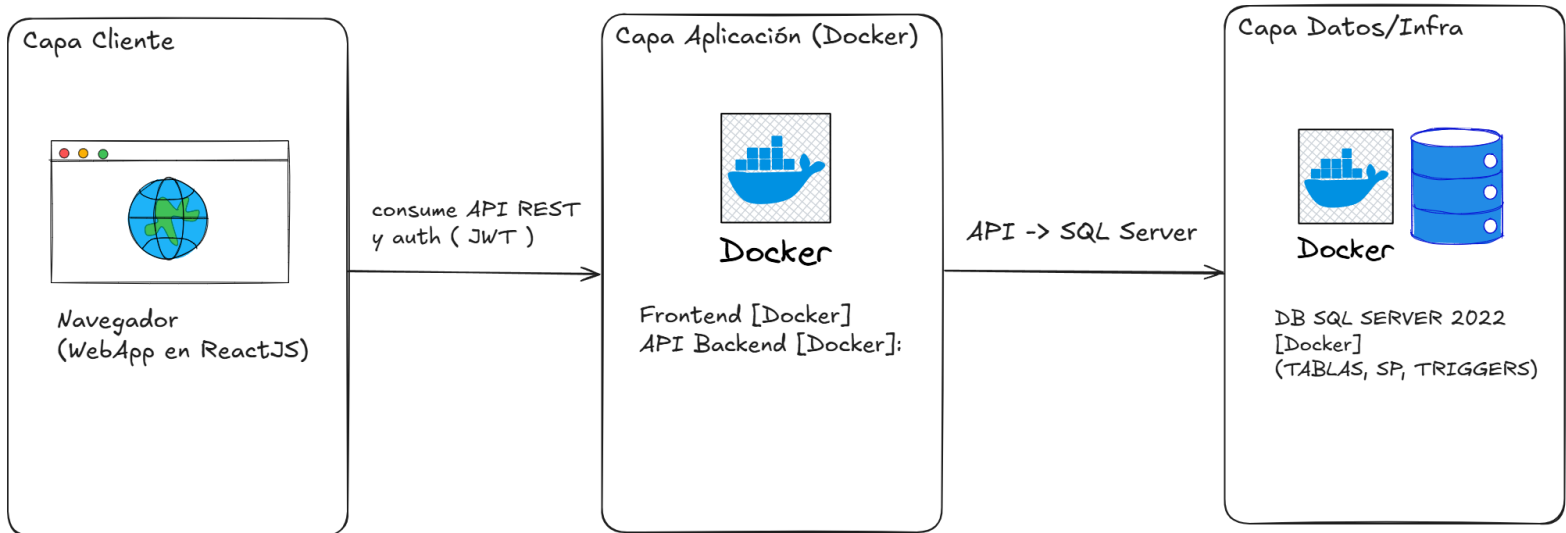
Capa Cliente

Navegador
(WebApp en ReactJS)

consume API REST
y auth ( JWT )

Capa Aplicación (Docker)

Docker

Frontend [Docker]
API Backend [Docker]:

API -> SQL Server

Capa Datos/Infra

Docker

DB SQL SERVER 2022
[Docker]
(TABLAS, SP, TRIGGERS)